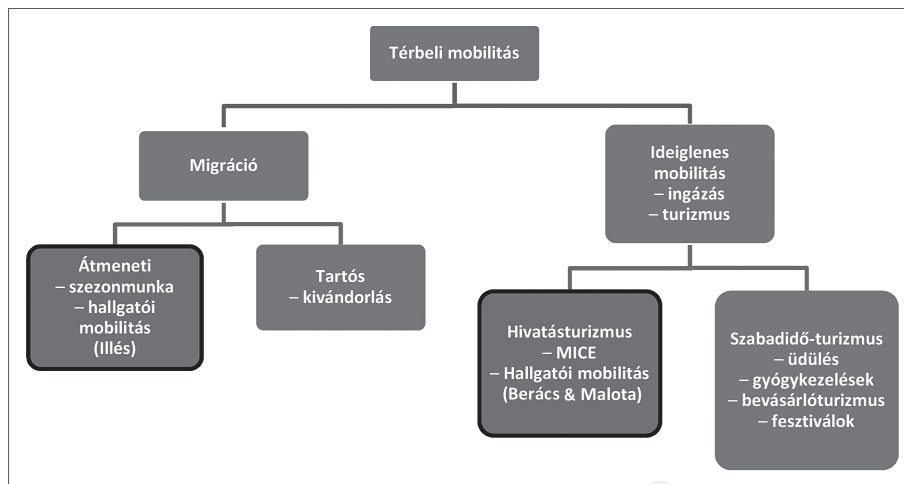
Térbeli mobilitás

Migráció

Ideiglenes mobilitás
– ingázás
– turizmus

Átmeneti
– szezonmunka
– hallgatói mobilitás
(Illés)

Tartós
– kivándorlás

Hivatásturizmus
– MICE
– Hallgatói mobilitás
(Berács & Malota)

Szabadidő-turizmus
– üdülés
– gyógykezelések
– bevásárlóturizmus
– fesztiválok